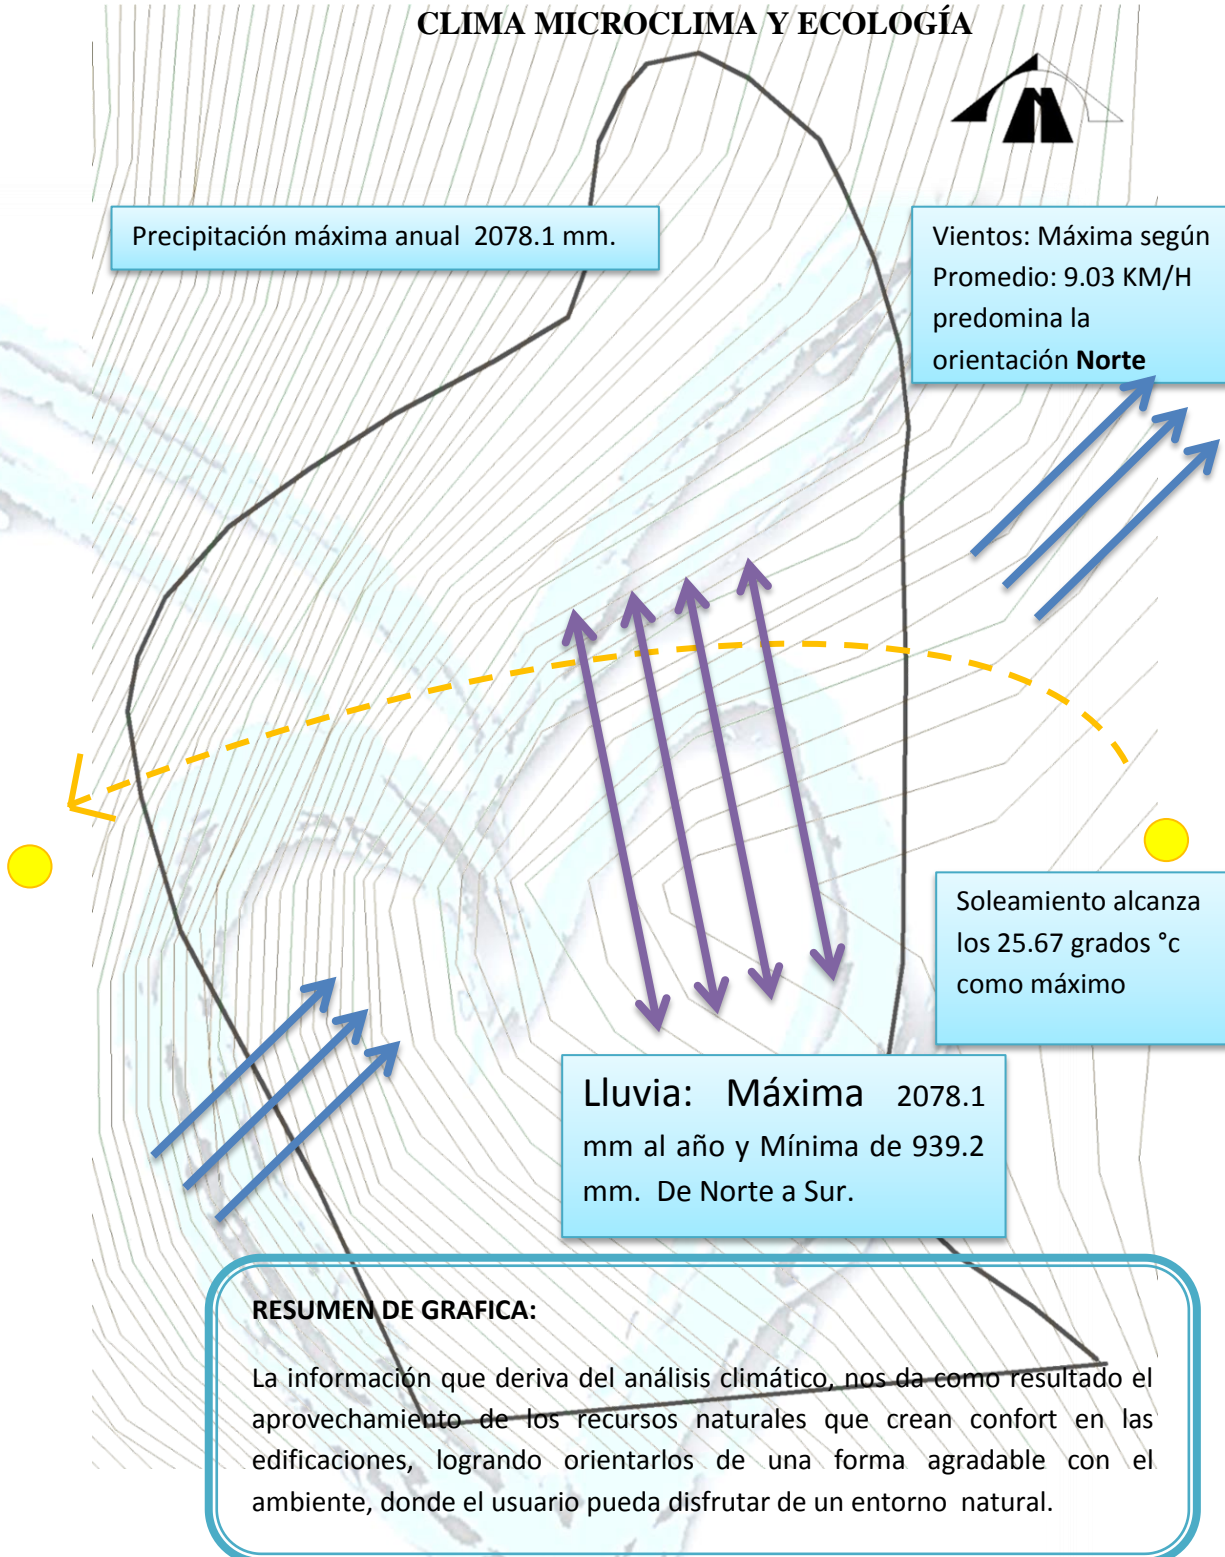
CLIMA MICROCLIMA Y ECOLOGÍA

Precipitación máxima anual 2078.1 mm.

Vientos: Máxima según Promedio: 9.03 KM/H predomina la orientación **Norte**

Soleamiento alcanza los 25.67 grados °c como máximo

Lluvia: Máxima 2078.1 mm al año y Mínima de 939.2 mm. De Norte a Sur.

**RESUMEN DE GRAFICA:**

La información que deriva del análisis climático, nos da como resultado el aprovechamiento de los recursos naturales que crean confort en las edificaciones, logrando orientarlos de una forma agradable con el ambiente, donde el usuario pueda disfrutar de un entorno natural.